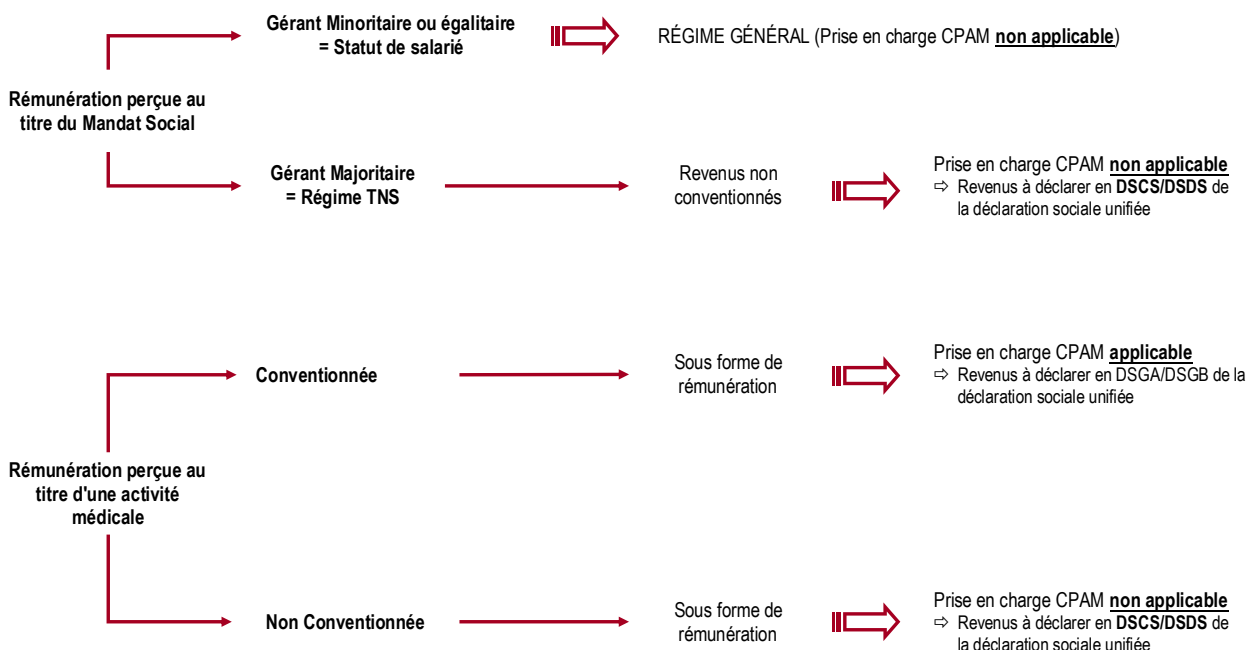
Gérant Minoritaire ou égalitaire
= Statut de salarié

RÉGIME GÉNÉRAL (Prise en charge CPAM **non applicable**)

Rémunération perçue au titre du Mandat Social

Gérant Majoritaire
= Régime TNS

Revenus non conventionnés

Prise en charge CPAM **non applicable**
⇨ Revenus à déclarer en **DSCS/DSDS** de la déclaration sociale unifiée

Conventionnée

Sous forme de rémunération

Prise en charge CPAM **applicable**
⇨ Revenus à déclarer en DSGA/DSGB de la déclaration sociale unifiée

Rémunération perçue au titre d'une activité médicale

Non Conventionnée

Sous forme de rémunération

Prise en charge CPAM **non applicable**
⇨ Revenus à déclarer en **DSCS/DSDS** de la déclaration sociale unifiée